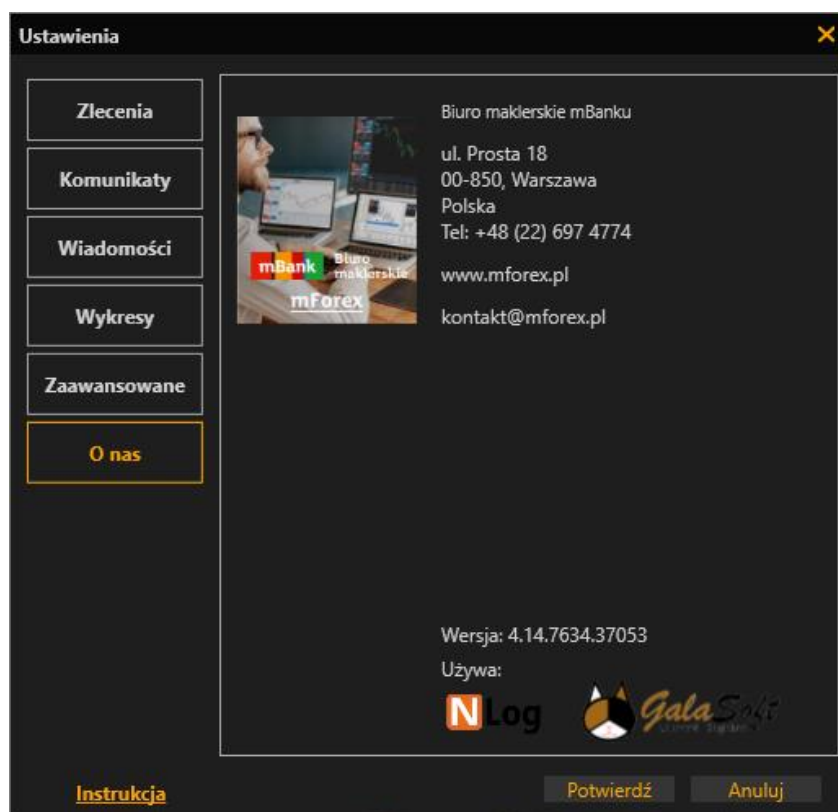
Ustawienia

Zlecenia

Komunikaty

Wiadomości

Wykresy

Zaawansowane

O nas

mBank Biuro maklerskie
mForex

Biuro maklerskie mBanku

ul. Prosta 18
00-850, Warszawa
Polska
Tel: +48 (22) 697 4774

www.mforex.pl

kontakt@mforex.pl

Wersja: 4.14.7634.37053

Używa:

NLog

GalaSoft

Instrukcja

Potwierdź

Anuluj